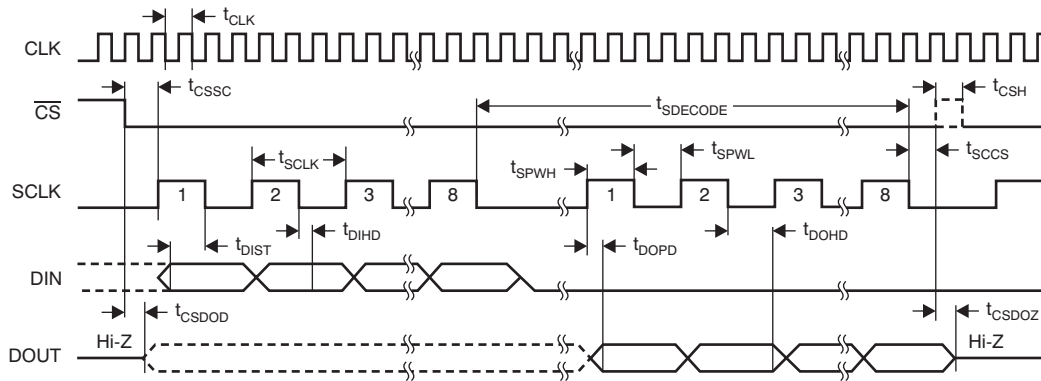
$t_{CLK}$

CLK

$\overline{CS}$

$t_{CSSC}$

$t_{SDECODE}$

$t_{CSH}$

$t_{SCLK}$

$t_{SPWH}$

$t_{SPWL}$

$t_{SCCS}$

SCLK

1

2

3

8

1

2

3

8

$t_{DIST}$

$t_{DIHD}$

$t_{DOPD}$

$t_{DOHD}$

DIN

$t_{CSDOD}$

$t_{CSDOZ}$

Hi-Z

Hi-Z

DOUT